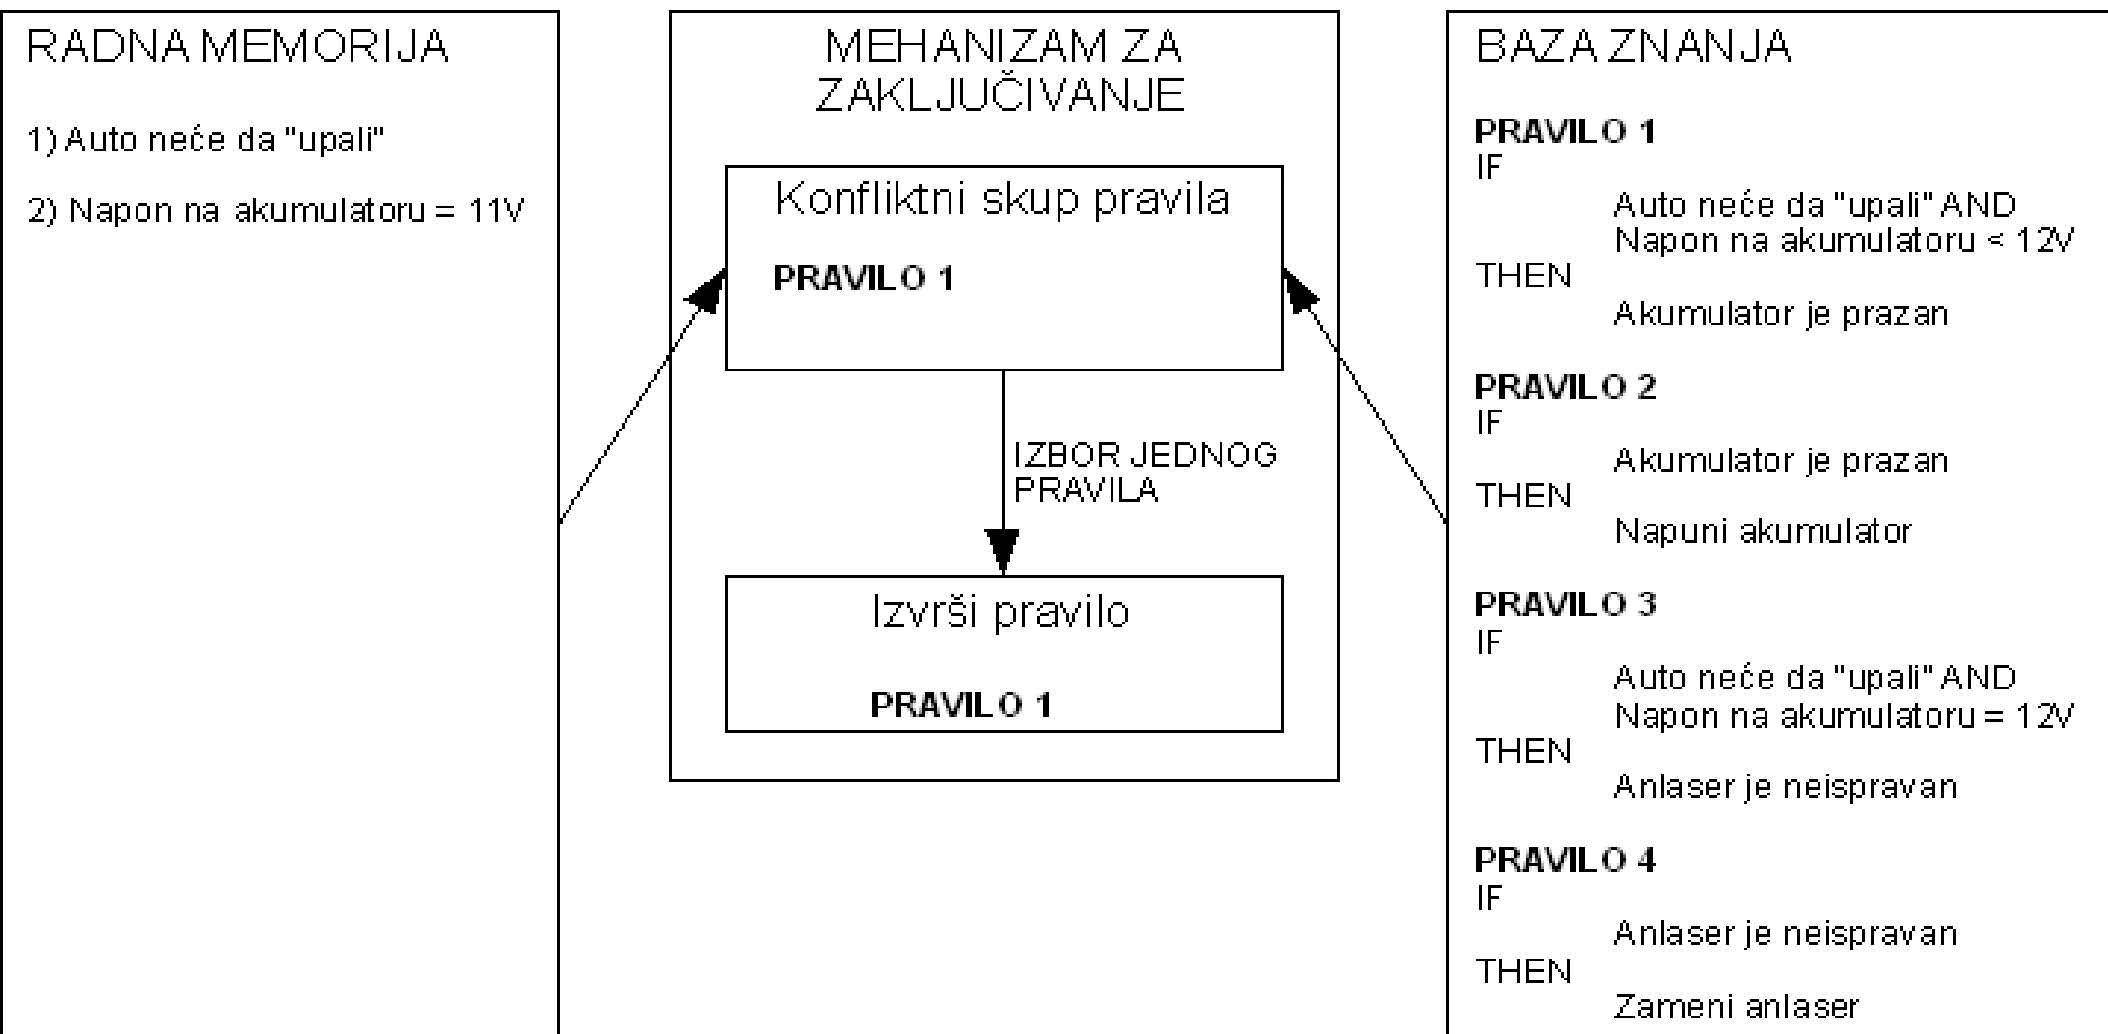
RADNA MEMORIJA

1) Auto neće da "upali"

2) Napon na akumulatoru = 11V

MEHANIZAM ZA ZAKLJUČIVANJE

Konfliktni skup pravila

PRAVILO 1

IZBOR JEDNOG PRAVILA

Izvrši pravilo

PRAVILO 1

BAZA ZNANJA

PRAVILO 1
IF
Auto neće da "upali" AND
Napon na akumulatoru < 12V
THEN
Akumulator je prazan

PRAVILO 2
IF
Akumulator je prazan
THEN
Napuni akumulator

PRAVILO 3
IF
Auto neće da "upali" AND
Napon na akumulatoru = 12V
THEN
Anlaser je neispravan

PRAVILO 4
IF
Anlaser je neispravan
THEN
Zameni anlaser